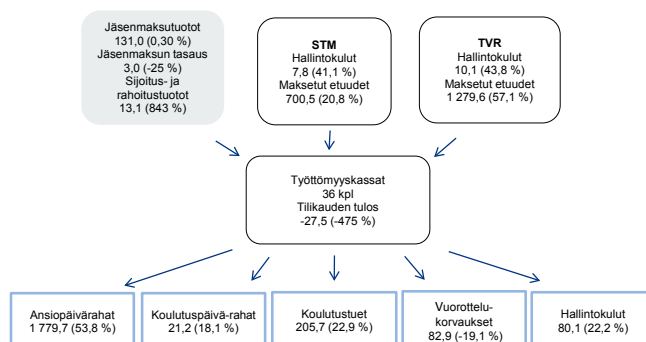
Jäsenmaksutuotot
131,0 (0,30 %)
Jäsenmaksun tasaus
3,0 (-25 %)
Sijoitus- ja rahoitustuotot
13,1 (843 %)

STM
Hallintokulut
7,8 (41,1 %)
Maksetut etuudet
700,5 (20,8 %)

TVR
Hallintokulut
10,1 (43,8 %)
Maksetut etuudet
1 279,6 (57,1 %)

Työttömyyskassat
36 kpl
Tilikauden tulos
-27,5 (-475 %)

Ansiopäivärahat
1 779,7 (53,8 %)

Koulutuspäivä-rahat
21,2 (18,1 %)

Koulutustuet
205,7 (22,9 %)

Vuorottelu-korvaukset
82,9 (-19,1 %)

Hallintokulut
80,1 (22,2 %)